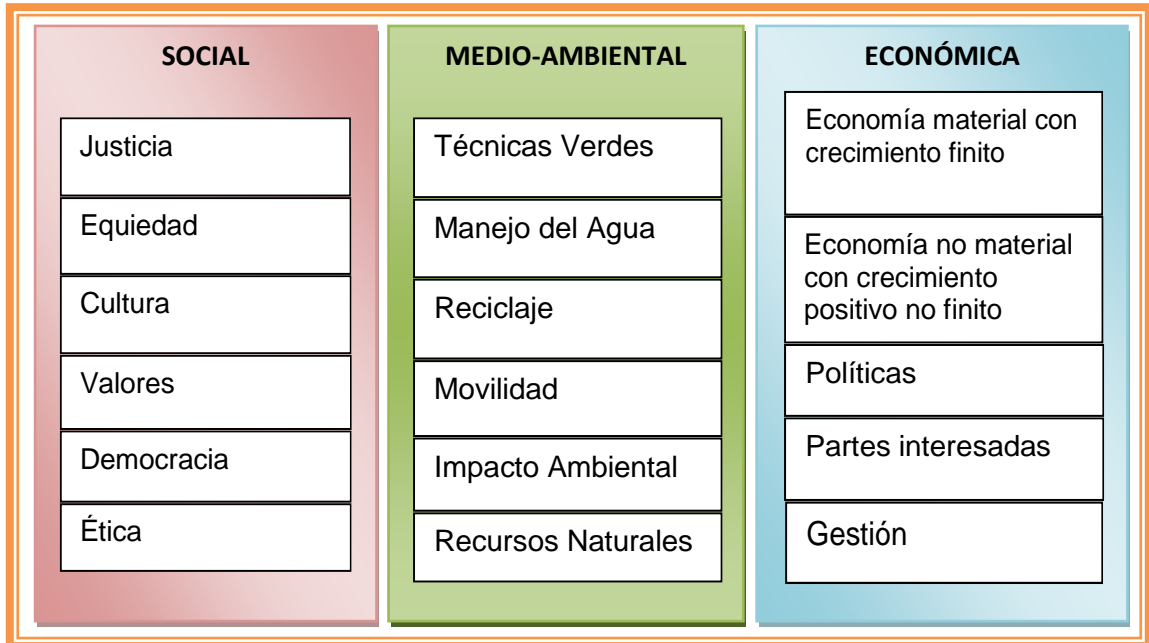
SOCIAL

Justicia

Equiedad

Cultura

Valores

Democracia

Ética

MEDIO-AMBIENTAL

Técnicas Verdes

Manejo del Agua

Reciclaje

Movilidad

Impacto Ambiental

Recursos Naturales

ECONÓMICA

Economía material con crecimiento finito

Economía no material con crecimiento positivo no finito

Políticas

Partes interesadas

Gestión